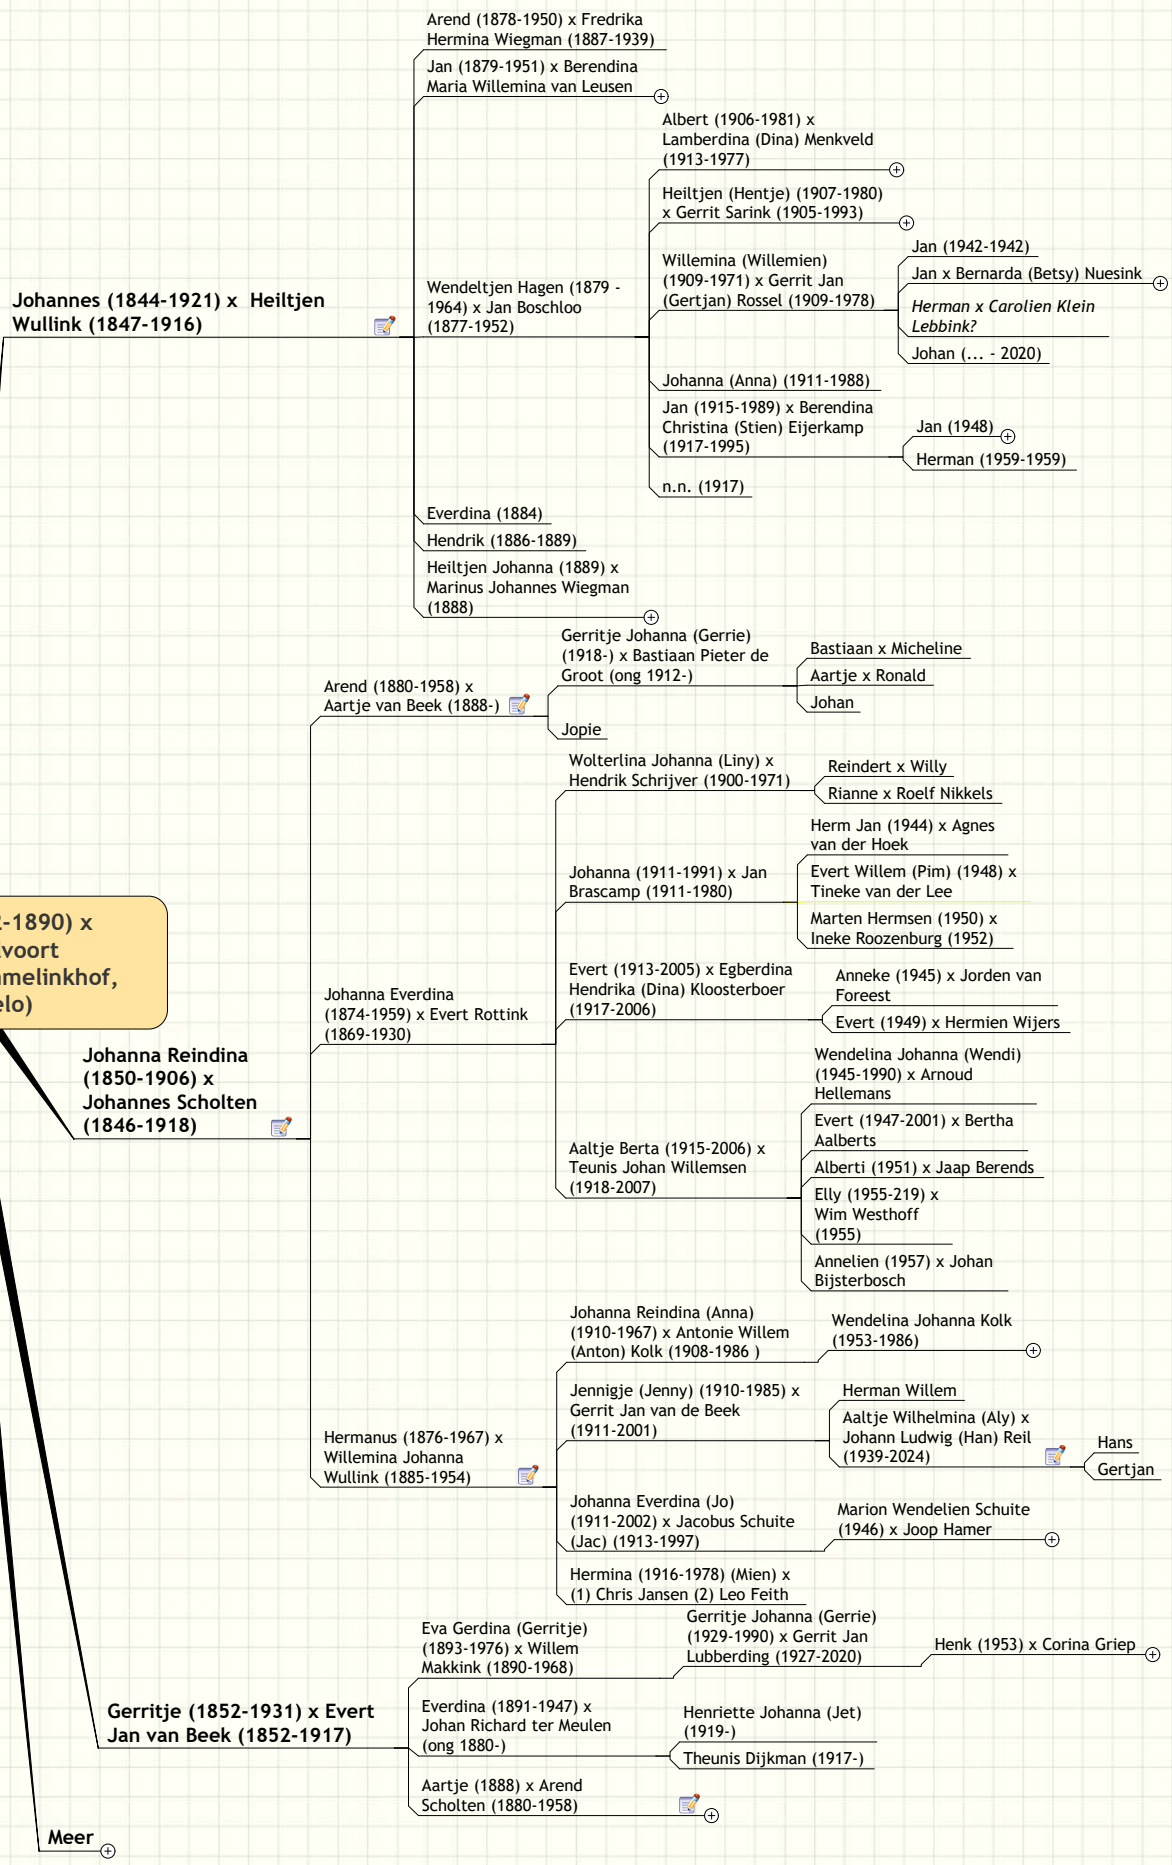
Arend (1878-1950) x Fredrika Hermina Wiegman (1887-1939)

Jan (1879-1951) x Berendina Maria Willemina van Leusen

Albert (1906-1981) x Lamberdina (Dina) Menkveld (1913-1977)

Heiltjen (Hentje) (1907-1980) x Gerrit Sarink (1905-1993)

Jan (1942-1942)

Willemina (Willemien) (1909-1971) x Gerrit Jan (Gertjan) Rossel (1909-1978)

Jan x Bernarda (Betsy) Nuesink

Herman x Carolien Klein Lebbink?

Johan (... - 2020)

Johannes (1844-1921) x Heiltjen Wullink (1847-1916)

Wendeltjen Hagen (1879 - 1964) x Jan Boschloo (1877-1952)

Johanna (Anna) (1911-1988)

Jan (1915-1989) x Berendina Christina (Stien) Eijerkamp (1917-1995)

Jan (1948)

Herman (1959-1959)

n.n. (1917)

Everdina (1884)

Hendrik (1886-1889)

Heiltjen Johanna (1889) x Marinus Johannes Wiegman (1888)

Gerritje Johanna (Gerrie) (1918-) x Bastiaan Pieter de Groot (ong 1912-)

Bastiaan x Micheline

Aartje x Ronald

Johan

Arend (1880-1958) x Aartje van Beek (1888-)

Jopie

Wolterlina Johanna (Liny) x Hendrik Schrijver (1900-1971)

Reindert x Willy

Rianne x Roelf Nikkels

Herm Jan (1944) x Agnes van der Hoek

Johanna (1911-1991) x Jan Brascamp (1911-1980)

Evert Willem (Pim) (1948) x Tineke van der Lee

Marten Hermsen (1950) x Ineke Roozenburg (1952)

-1890) x voort melinkhof, elo)

Evert (1913-2005) x Egberdina Hendrika (Dina) Kloosterboer (1917-2006)

Anneke (1945) x Jorden van Foreest

Johanna Everdina (1874-1959) x Evert Rottink (1869-1930)

Evert (1949) x Hermien Wijers

Wendelina Johanna (Wendi) (1945-1990) x Arnoud Hellemans

Johanna Reindina (1850-1906) x Johannes Scholten (1846-1918)

Evert (1947-2001) x Bertha Aalberts

Aaltje Berta (1915-2006) x Teunis Johan Willemsen (1918-2007)

Alberti (1951) x Jaap Berends

Elly (1955-219) x Wim Westhoff (1955)

Annelien (1957) x Johan Bijsterbosch

Johanna Reindina (Anna) (1910-1967) x Antonie Willem (Anton) Kolk (1908-1986 )

Wendelina Johanna Kolk (1953-1986)

Jennigje (Jenny) (1910-1985) x Gerrit Jan van de Beek (1911-2001)

Herman Willem

Aaltje Wilhelmina (Aly) x Johann Ludwig (Han) Reil (1939-2024)

Hermanus (1876-1967) x Willemina Johanna Wullink (1885-1954)

Hans

Gertjan

Johanna Everdina (Jo) (1911-2002) x Jacobus Schuite (Jac) (1913-1997)

Marion Wendelien Schuite (1946) x Joop Hamer

Hermina (1916-1978) (Mien) x (1) Chris Jansen (2) Leo Feith

Eva Gerdina (Gerritje) (1893-1976) x Willem Makkink (1890-1968)

Gerritje Johanna (Gerrie) (1929-1990) x Gerrit Jan Lubberding (1927-2020)

Henk (1953) x Corina Griep

Gerritje (1852-1931) x Evert Jan van Beek (1852-1917)

Everdina (1891-1947) x Johan Richard ter Meulen (ong 1880-)

Henriette Johanna (Jet) (1919-)

Theunis Dijkman (1917-)

Aartje (1888) x Arend Scholten (1880-1958)

Meer